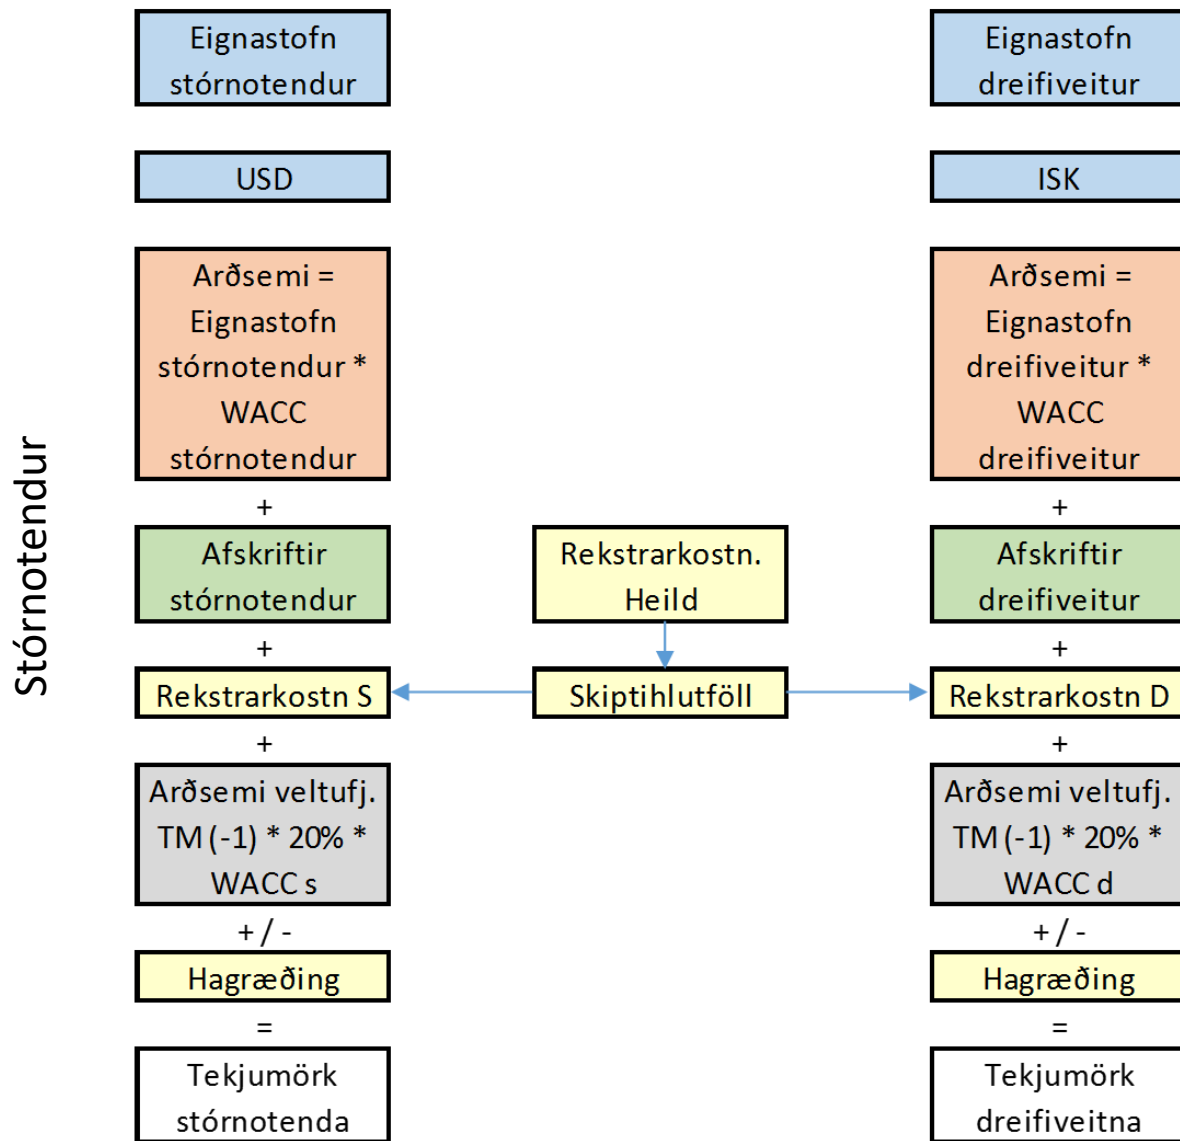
Stórnotendur

Eignastofn stórnotendur

USD

Arðsemi = Eignastofn stórnotendur * WACC stórnotendur

+

Afskriftir stórnotendur

+

Rekstrarkostn S

+

Arðsemi veltufj. TM (-1) * 20% * WACC s

+ / -

Hagræðing

=

Tekjumörk stórnotenda

Rekstrarkostn. Heild

Skiptihlutföll

Eignastofn dreifiveitur

ISK

Arðsemi = Eignastofn dreifiveitur * WACC dreifiveitur

+

Afskriftir dreifiveitur

+

Rekstrarkostn D

+

Arðsemi veltufj. TM (-1) * 20% * WACC d

+ / -

Hagræðing

=

Tekjumörk dreifiveitna